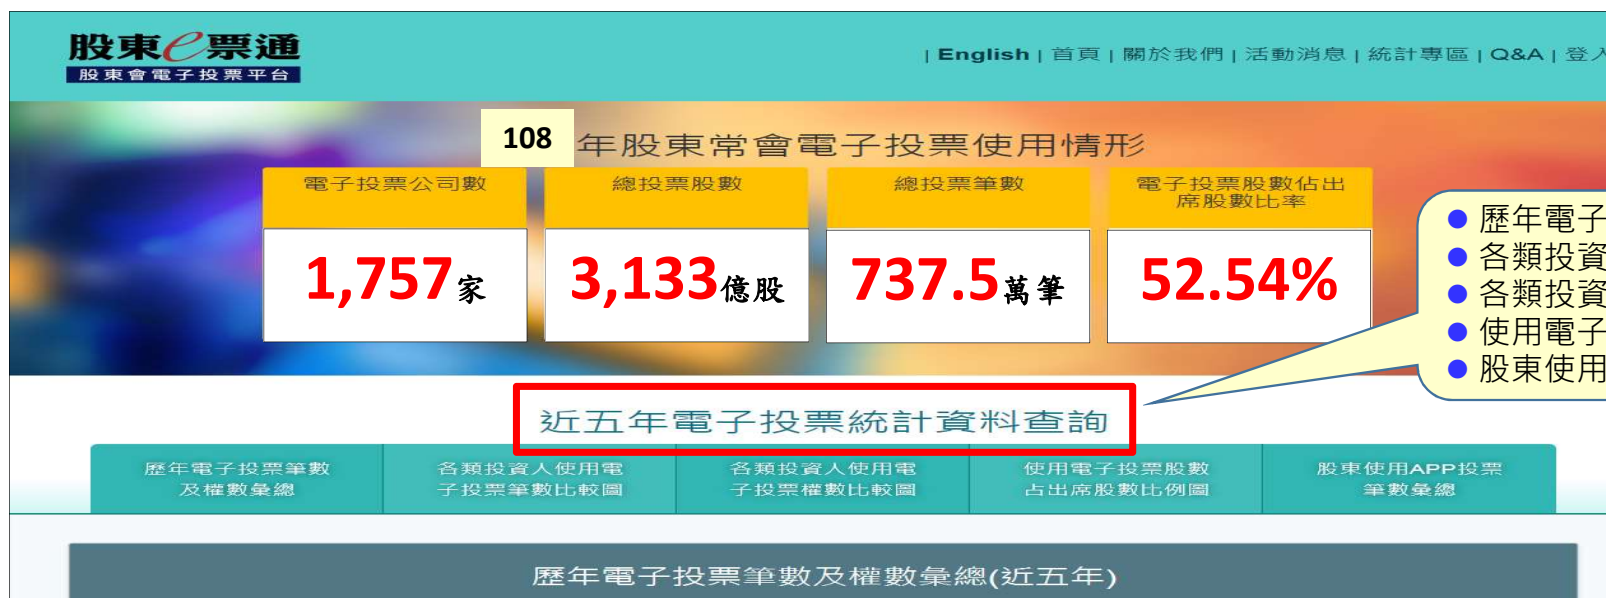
股東e票通
股東會電子投票平台

| English | 首頁 | 關於我們 | 活動消息 | 統計專區 | Q&A | 登入

108 年股東常會電子投票使用情形

| 電子投票公司數 | 總投票股數 | 總投票筆數 | 電子投票股數佔出席股數比率 |
|---|---|---|---|
| 1,757家 | 3,133億股 | 737.5萬筆 | 52.54% |

● 歷年電子
● 各類投資
● 各類投資
● 使用電子
● 股東使用

近五年電子投票統計資料查詢

歷年電子投票筆數及權數彙總
各類投資人使用電子投票筆數比較圖
各類投資人使用電子投票權數比較圖
使用電子投票股數占出席股數比例圖
股東使用APP投票筆數彙總

歷年電子投票筆數及權數彙總(近五年)